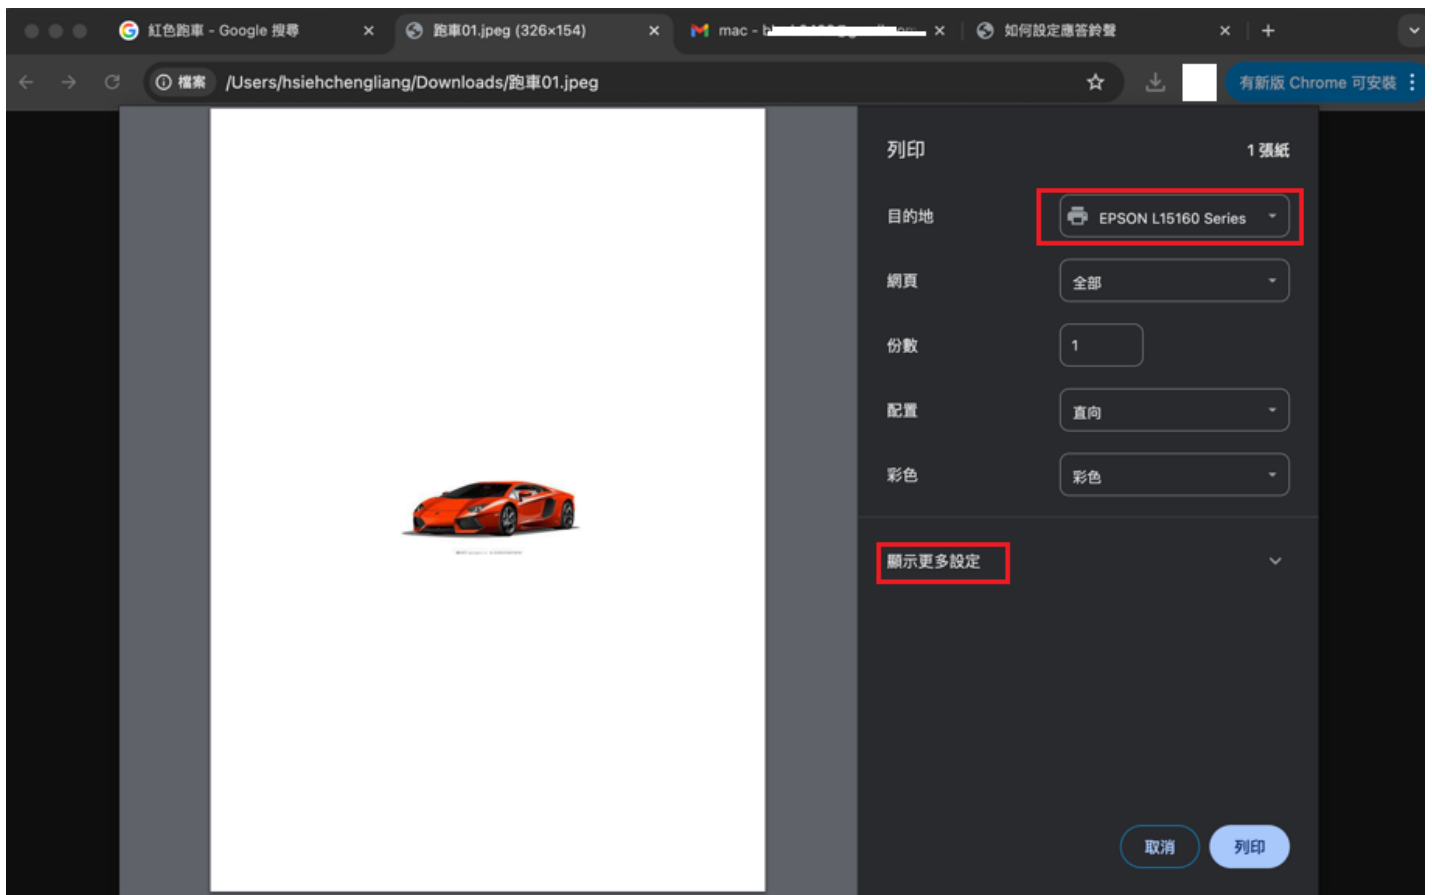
紅色跑車 - Google 搜尋 ×
跑車01.jpeg (326×154) ×
mac - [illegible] ×
如何設定應答鈴聲 ×
+

檔案 /Users/hsiehchengliang/Downloads/跑車01.jpeg

有新版 Chrome 可安裝

列印
1 張紙

目的地
EPSON L15160 Series

網頁
全部

份數
1

配置
直向

彩色
彩色

顯示更多設定

取消
列印